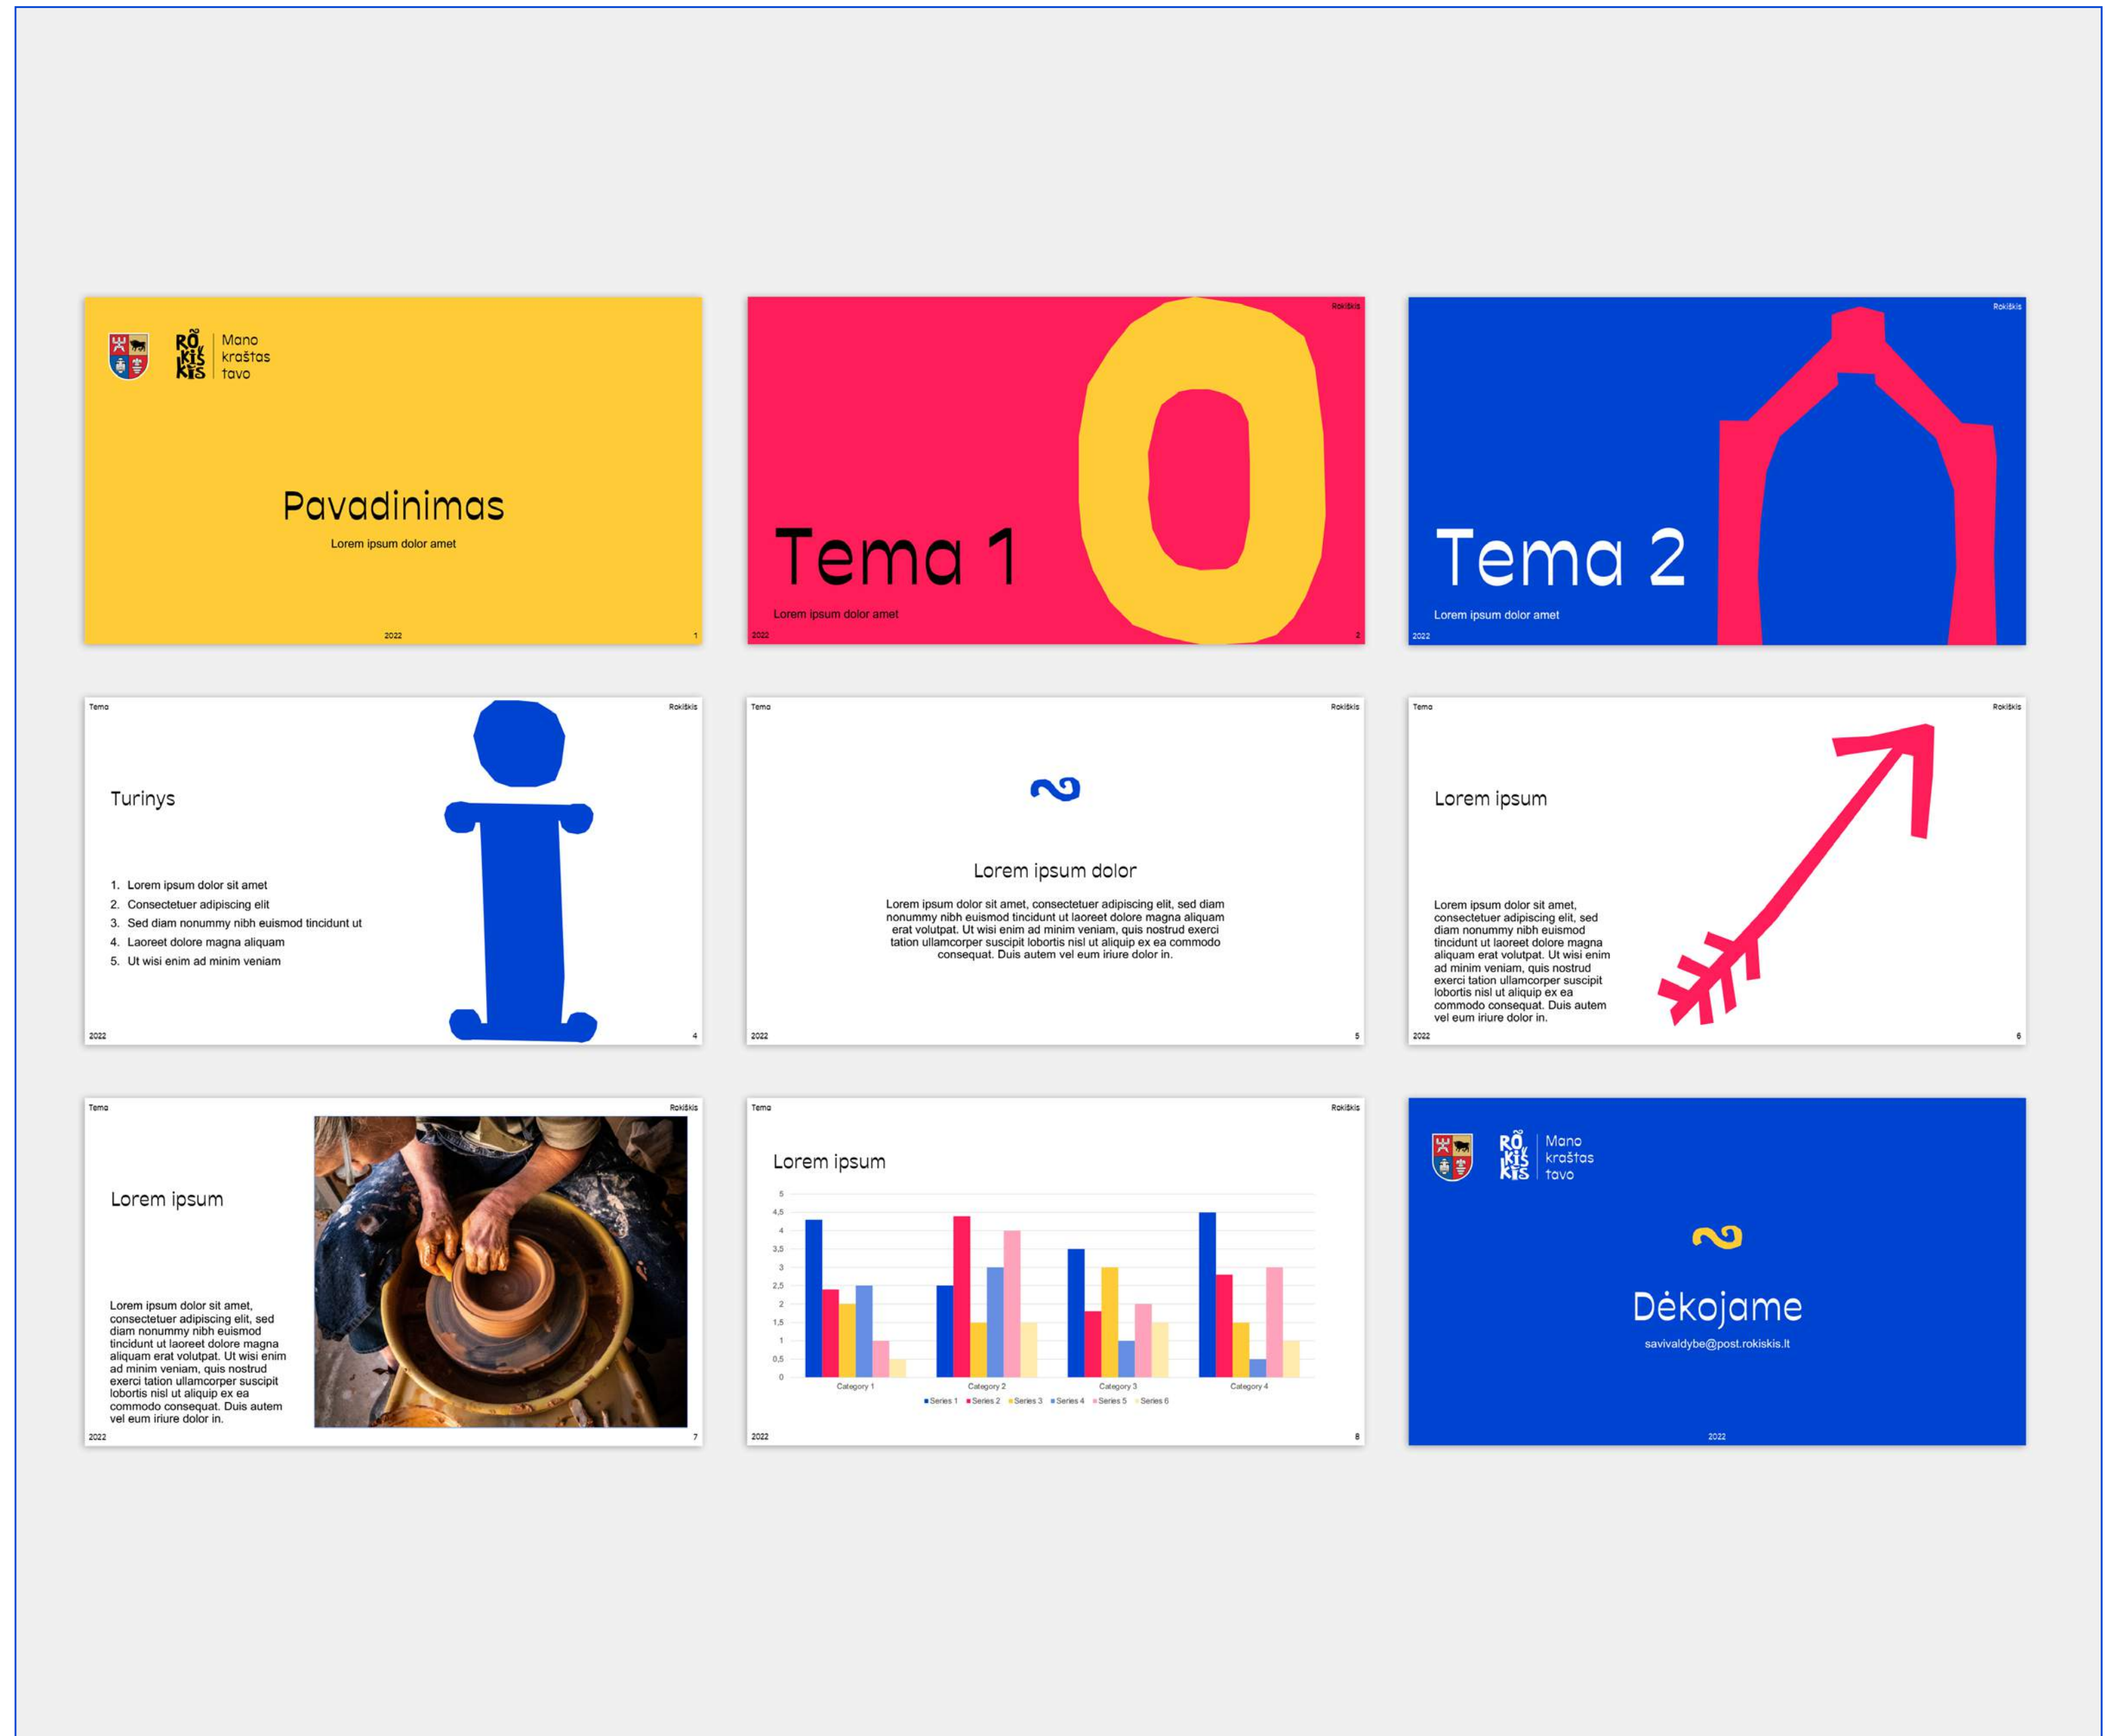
RÕ KIŠ KIS Mano kraštas tavo

Pavadinimas

Lorem ipsum dolor amet

2022 1

Rokiškis

Tema 1

Lorem ipsum dolor amet

2022 2

Rokiškis

Tema 2

Lorem ipsum dolor amet

2022

Tema Rokiškis

Turinys

1. Lorem ipsum dolor sit amet
2. Consectetuer adipiscing elit
3. Sed diam nonummy nibh euismod tincidunt ut
4. Laoreet dolore magna aliquam
5. Ut wisi enim ad minim veniam

2022 4

Tema Rokiškis

Lorem ipsum dolor

Lorem ipsum dolor sit amet, consectetuer adipiscing elit, sed diam nonummy nibh euismod tincidunt ut laoreet dolore magna aliquam erat volutpat. Ut wisi enim ad minim veniam, quis nostrud exerci tation ullamcorper suscipit lobortis nisl ut aliquip ex ea commodo consequat. Duis autem vel eum iriure dolor in.

2022 5

Tema Rokiškis

Lorem ipsum

Lorem ipsum dolor sit amet, consectetuer adipiscing elit, sed diam nonummy nibh euismod tincidunt ut laoreet dolore magna aliquam erat volutpat. Ut wisi enim ad minim veniam, quis nostrud exerci tation ullamcorper suscipit lobortis nisl ut aliquip ex ea commodo consequat. Duis autem vel eum iriure dolor in.

2022 6

Tema Rokiškis

Lorem ipsum

Lorem ipsum dolor sit amet, consectetuer adipiscing elit, sed diam nonummy nibh euismod tincidunt ut laoreet dolore magna aliquam erat volutpat. Ut wisi enim ad minim veniam, quis nostrud exerci tation ullamcorper suscipit lobortis nisl ut aliquip ex ea commodo consequat. Duis autem vel eum iriure dolor in.

2022 7

Tema Rokiškis

Lorem ipsum

5 4,5 4 3,5 3 2,5 2 1,5 1 0,5 0

Category 1 Category 2 Category 3 Category 4

Series 1 Series 2 Series 3 Series 4 Series 5 Series 6

2022 8

RÕ KIŠ KIS Mano kraštas tavo

Dėkojame

savivaldybe@post.rokiskis.lt

2022